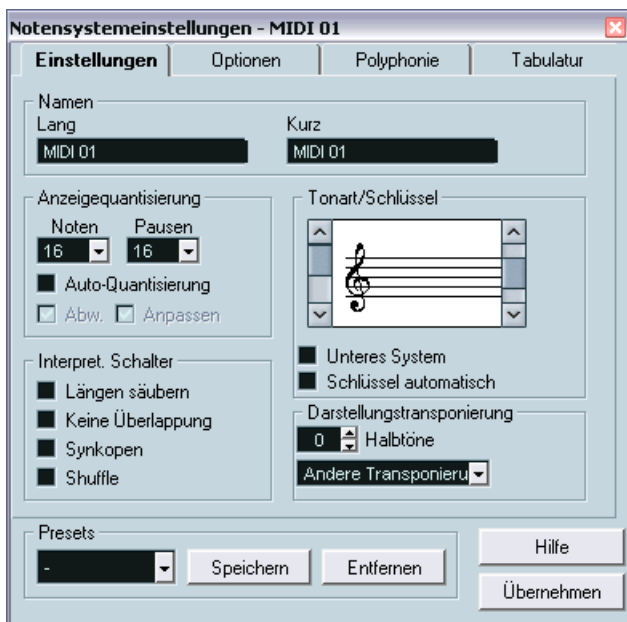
Notensystemeinstellungen - MIDI 01

Einstellungen | Optionen | Polyphonie | Tabulatur

Namen
Lang
MIDI 01
Kurz
MIDI 01

Anzeigequantisierung
Noten
16
Pausen
16
Auto-Quantisierung
Abw.
Anpassen

Interpret. Schalter
Längen säubern
Keine Überlappung
Synkopen
Shuffle

Tonart/Schlüssel
Unteres System
Schlüssel automatisch

Darstellungstransponierung
0
Halbtöne
Andere Transponieru

Presets
-
Speichern
Entfernen

Hilfe
Übernehmen